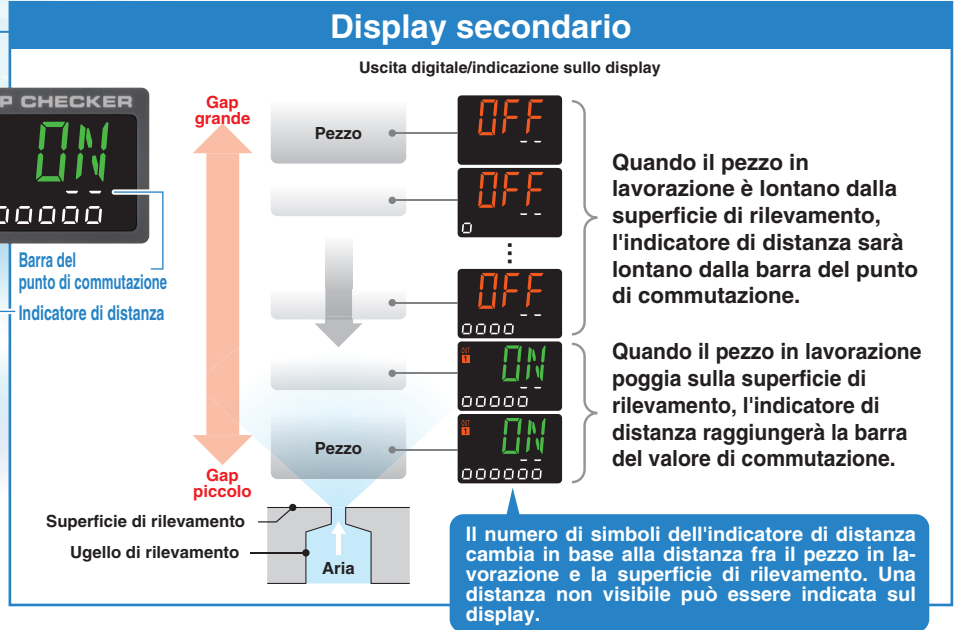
Display secondario

Uscita digitale/indicazione sullo display

P CHECKER

ON

- -

00000

Barra del punto di commutazione

Indicatore di distanza

Gap grande

Gap piccolo

Pezzo

OFF

- -

OFF

- -

0

⋮

OFF

- -

0000

OUT 1

ON

- -

00000

OUT 1

ON

- -

000000

Pezzo

Quando il pezzo in lavorazione è lontano dalla superficie di rilevamento, l'indicatore di distanza sarà lontano dalla barra del punto di commutazione.

Quando il pezzo in lavorazione poggia sulla superficie di rilevamento, l'indicatore di distanza raggiungerà la barra del valore di commutazione.

Superficie di rilevamento

Ugello di rilevamento

Aria

Il numero di simboli dell'indicatore di distanza cambia in base alla distanza fra il pezzo in lavorazione e la superficie di rilevamento. Una distanza non visibile può essere indicata sul display.